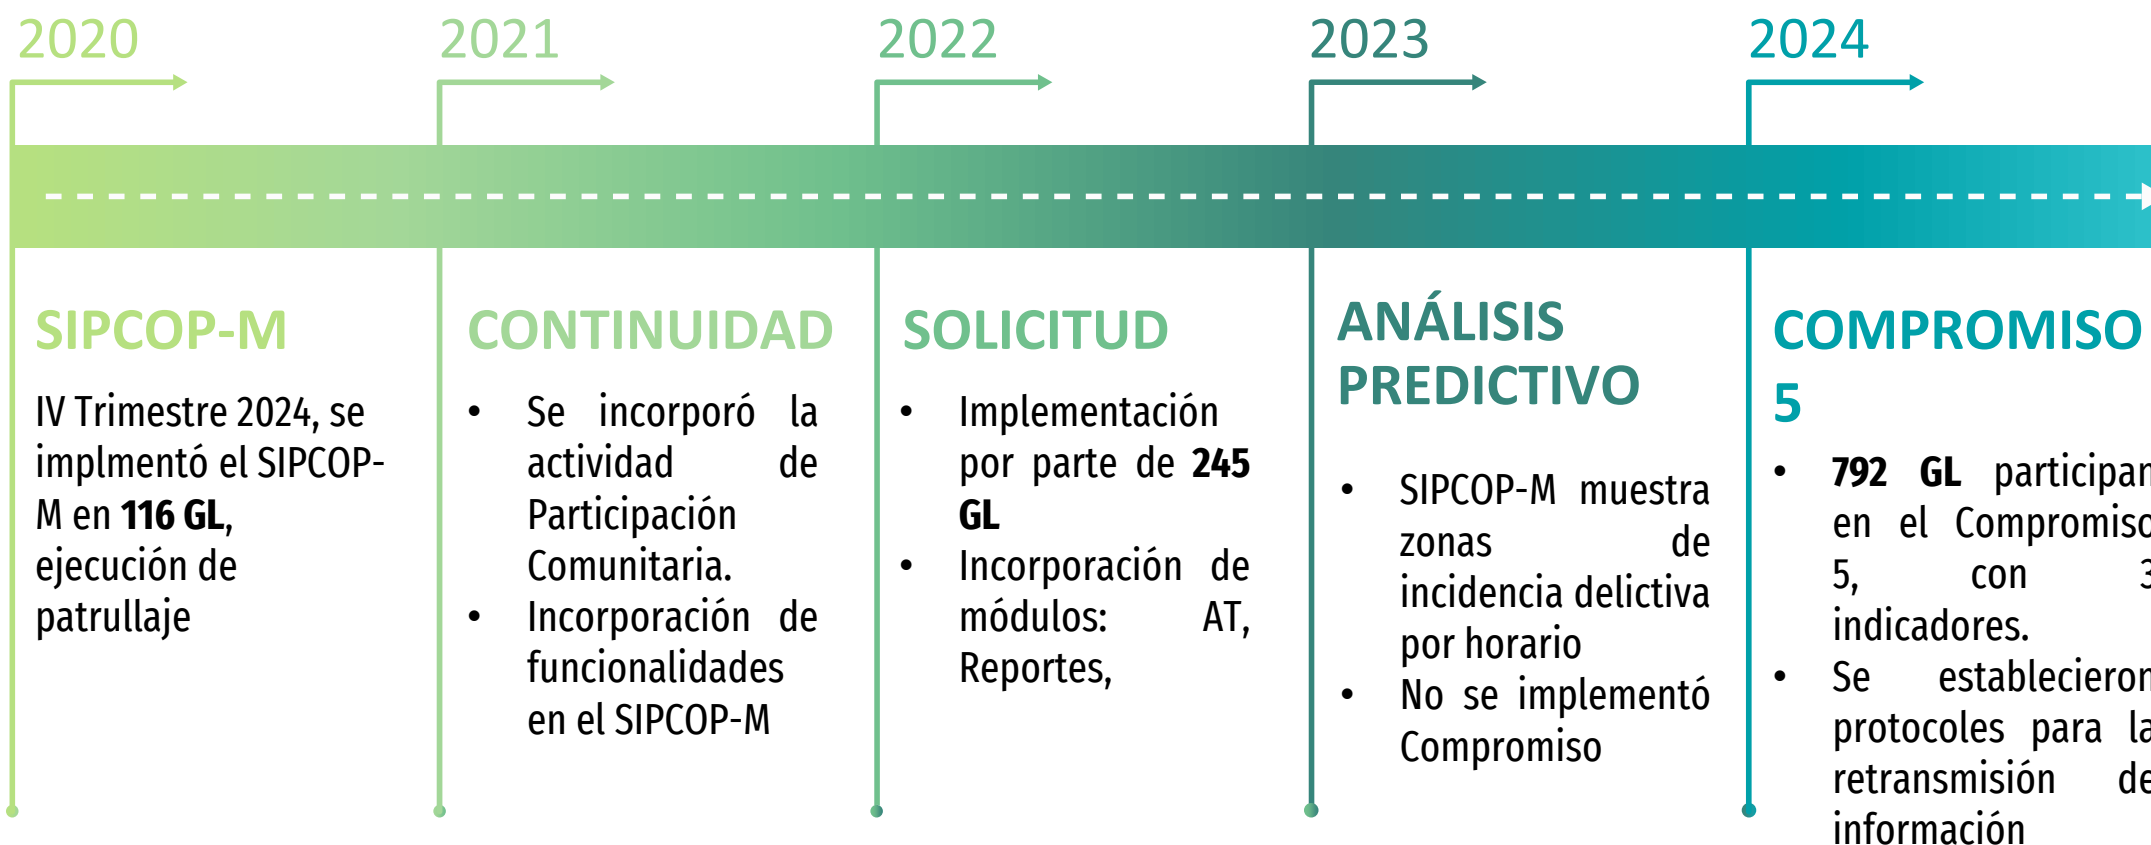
2020

2021

2022

2023

2024

SIPCOP-M

IV Trimestre 2024, se implmentó el SIPCOP-M en **116 GL**, ejecución de patrullaje

CONTINUIDAD

- Se incorporó la actividad de Participación Comunitaria.
- Incorporación de funcionalidades en el SIPCOP-M

SOLICITUD

- Implementación por parte de **245 GL**
- Incorporación de módulos: AT, Reportes,

ANÁLISIS PREDICTIVO

- SIPCOP-M muestra zonas de incidencia delictiva por horario
- No se implementó Compromiso

COMPROMISO 5

- **792 GL** participan en el Compromiso 5, con 3 indicadores.
- Se establecieron protocoles para la retransmisión de información